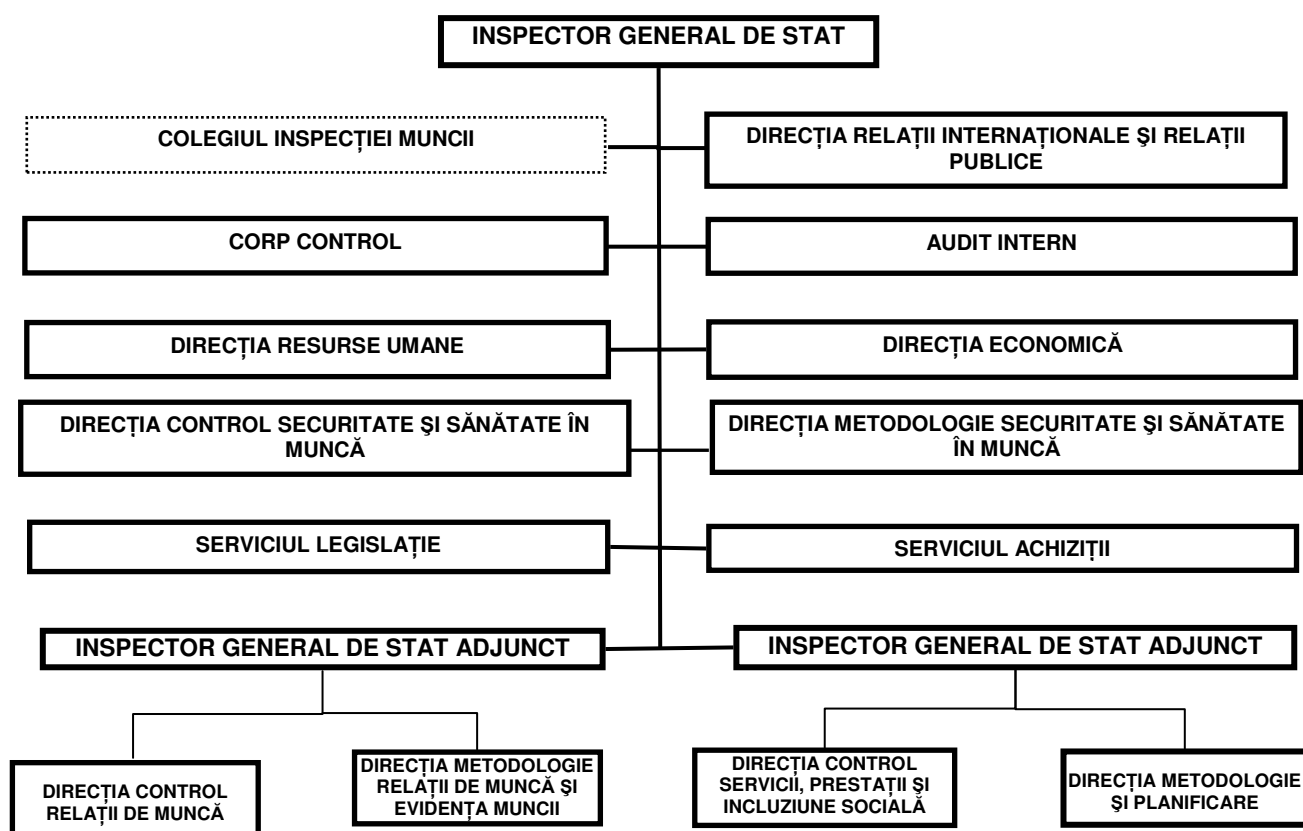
INSPECTOR GENERAL DE STAT

COLEGIUL INSPECȚIEI MUNCII

DIRECȚIA RELAȚII INTERNAȚIONALE ŞI RELAȚII PUBLICE

CORP CONTROL

AUDIT INTERN

DIRECȚIA RESURSE UMANE

DIRECȚIA ECONOMICĂ

DIRECȚIA CONTROL SECURITATE ŞI SĂNĂTATE ÎN MUNCĂ

DIRECȚIA METODOLOGIE SECURITATE ŞI SĂNĂTATE ÎN MUNCĂ

SERVICIUL LEGISLAȚIE

SERVICIUL ACHIZIȚII

INSPECTOR GENERAL DE STAT ADJUNCT

INSPECTOR GENERAL DE STAT ADJUNCT

DIRECȚIA CONTROL RELAȚII DE MUNCĂ

DIRECȚIA METODOLOGIE RELAȚII DE MUNCĂ ŞI EVIDENȚA MUNCII

DIRECȚIA CONTROL SERVICII, PRESTAȚII ŞI INCLUZIUNE SOCIALĂ

DIRECȚIA METODOLOGIE ŞI PLANIFICARE